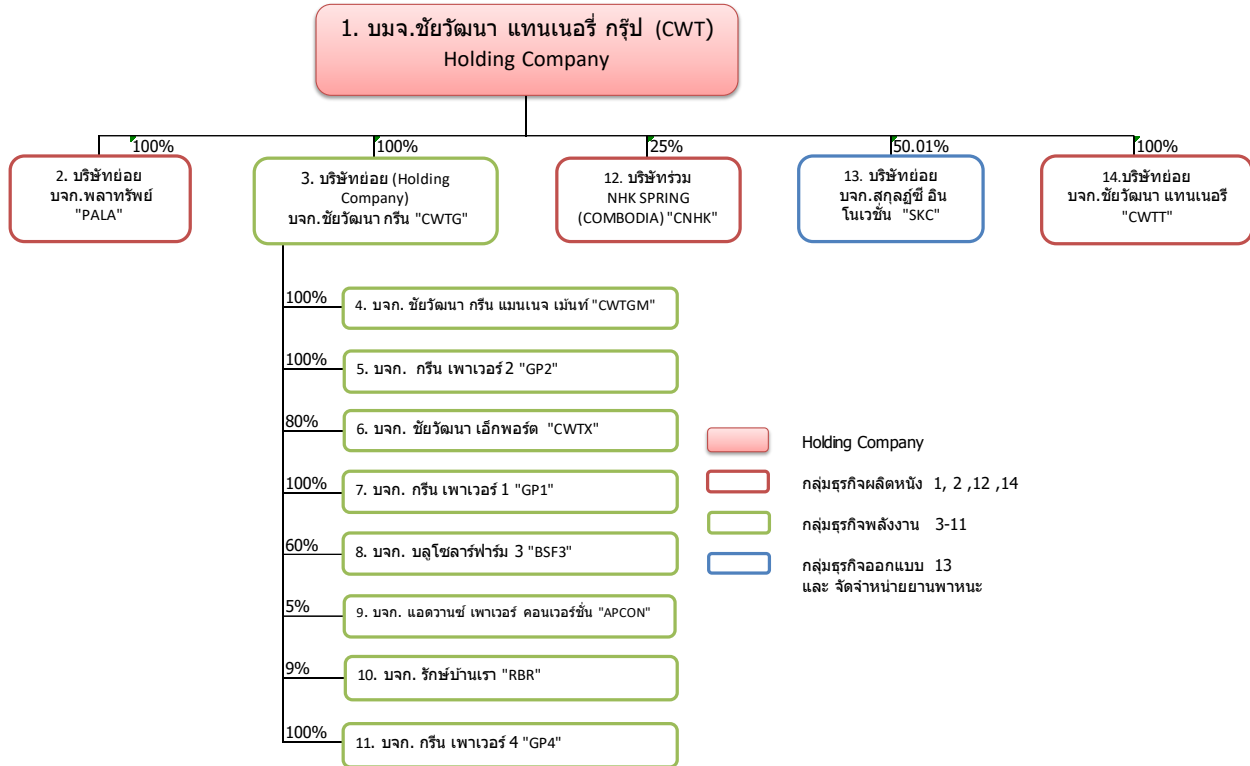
1. บมจ.ชัยวัฒนา แทนเนอรี่ กรุ๊ป (CWT)
Holding Company

100%
2. บริษัทย่อย
บจก.พลาทรัพย์
"PALA"

100%
3. บริษัทย่อย (Holding Company)
บจก.ชัยวัฒนา กรีน "CWTG"

25%
12. บริษัทร่วม
NHK SPRING
(COMBODIA) "CNHK"

50.01%
13. บริษัทย่อย
บจก.สกุลฏ์ซี อิน โนเวชั่น "SKC"

100%
14.บริษัทย่อย
บจก.ชัยวัฒนา แทนเนอรี
"CWTT"

100%
4. บจก. ชัยวัฒนา กรีน แมนเนจ เม้นท์ "CWTGM"

100%
5. บจก. กรีน เพาเวอร์ 2 "GP2"

80%
6. บจก. ชัยวัฒนา เอ็กพอร์ต "CWTX"

100%
7. บจก. กรีน เพาเวอร์ 1 "GP1"

60%
8. บจก. บลูโซลาร์ฟาร์ม 3 "BSF3"

5%
9. บจก. แอดวานซ์ เพาเวอร์ คอนเวอร์ชั่น "APCON"

9%
10. บจก. รักษ์บ้านเรา "RBR"

100%
11. บจก. กรีน เพาเวอร์ 4 "GP4"

Holding Company
กลุ่มธุรกิจผลิตหนัง 1, 2 ,12 ,14
กลุ่มธุรกิจพลังงาน 3-11
กลุ่มธุรกิจออกแบบ 13
และ จัดจำหน่ายยานพาหนะ